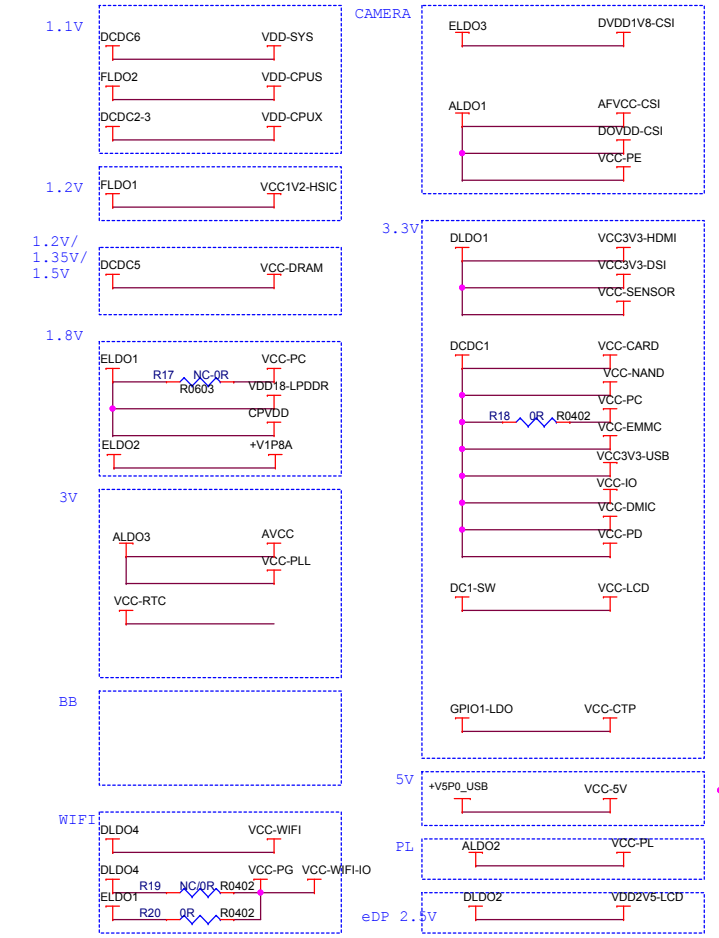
1.1V
DCDC6
VDD-SYS
FLDO2
VDD-CPUS
DCDC2-3
VDD-CPUX

1.2V
FLDO1
VCC1V2-HSIC

1.2V/
1.35V/
1.5V
DCDC5
VCC-DRAM

1.8V
ELDO1
VCC-PC
R17
NC-0R
R0603
VDD18-LPDDR
CPVDD
ELDO2
+V1P8A

3V
ALDO3
AVCC
VCC-PLL
VCC-RTC

BB

WIFI
DLDO4
VCC-WIFI
DLDO4
VCC-PG
VCC-WIFI-IO
R19
NC/0R
R0402
ELDO1
R20
0R
R0402

CAMERA
ELDO3
DVDD1V8-CSI
ALDO1
AFVCC-CSI
DOVDD-CSI
VCC-PE

3.3V
DLDO1
VCC3V3-HDMI
VCC3V3-DSI
VCC-SENSOR
DCDC1
VCC-CARD
VCC-NAND
VCC-PC
R18
0R
R0402
VCC-EMMC
VCC3V3-USB
VCC-IO
VCC-DMIC
VCC-PD
DC1-SW
VCC-LCD
GPIO1-LDO
VCC-CTP

5V
+V5P0_USB
VCC-5V

PL
ALDO2
VCC-PL

eDP 2.5V
DLDO2
VDD2V5-LCD